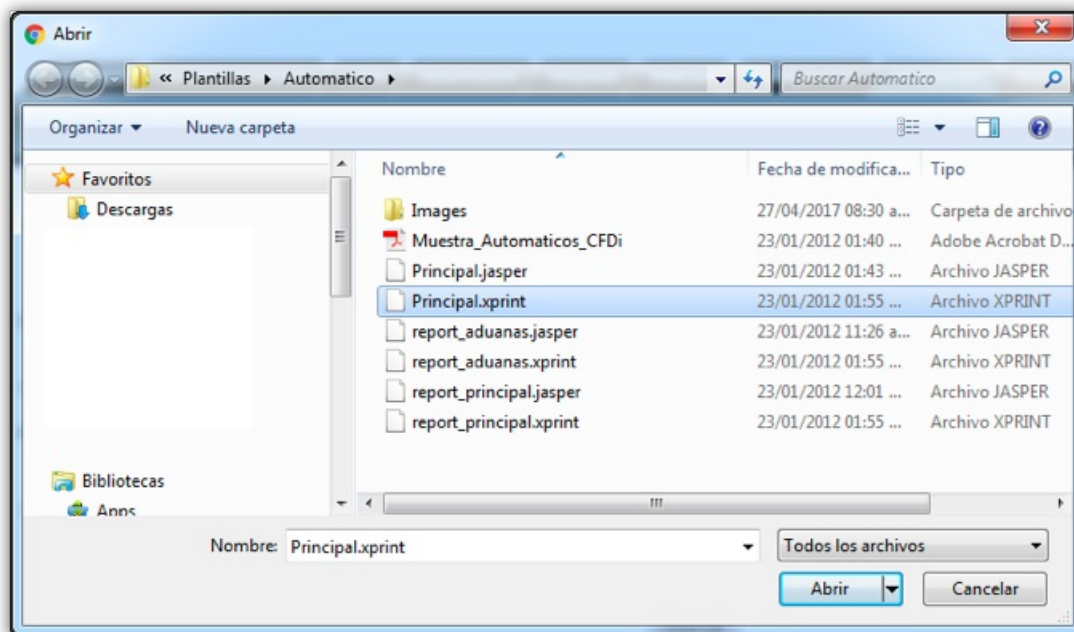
Abrir

« Plantillas ▸ Automatico ▸

Buscar Automatico

Organizar ▾ Nueva carpeta

Favoritos
Descargas

Bibliotecas
Apps

| Nombre | Fecha de modifica... | Tipo |
|---|---|---|
| Images | 27/04/2017 08:30 a... | Carpeta de archivo |
| Muestra_Automaticos_CFDi | 23/01/2012 01:40 ... | Adobe Acrobat D... |
| Principal.jasper | 23/01/2012 01:43 ... | Archivo JASPER |
| Principal.xprint | 23/01/2012 01:55 ... | Archivo XPRINT |
| report_aduanas.jasper | 23/01/2012 11:26 a... | Archivo JASPER |
| report_aduanas.xprint | 23/01/2012 01:55 ... | Archivo XPRINT |
| report_principal.jasper | 23/01/2012 12:01 ... | Archivo JASPER |
| report_principal.xprint | 23/01/2012 01:55 ... | Archivo XPRINT |

Nombre: Principal.xprint

Todos los archivos

Abrir

Cancelar